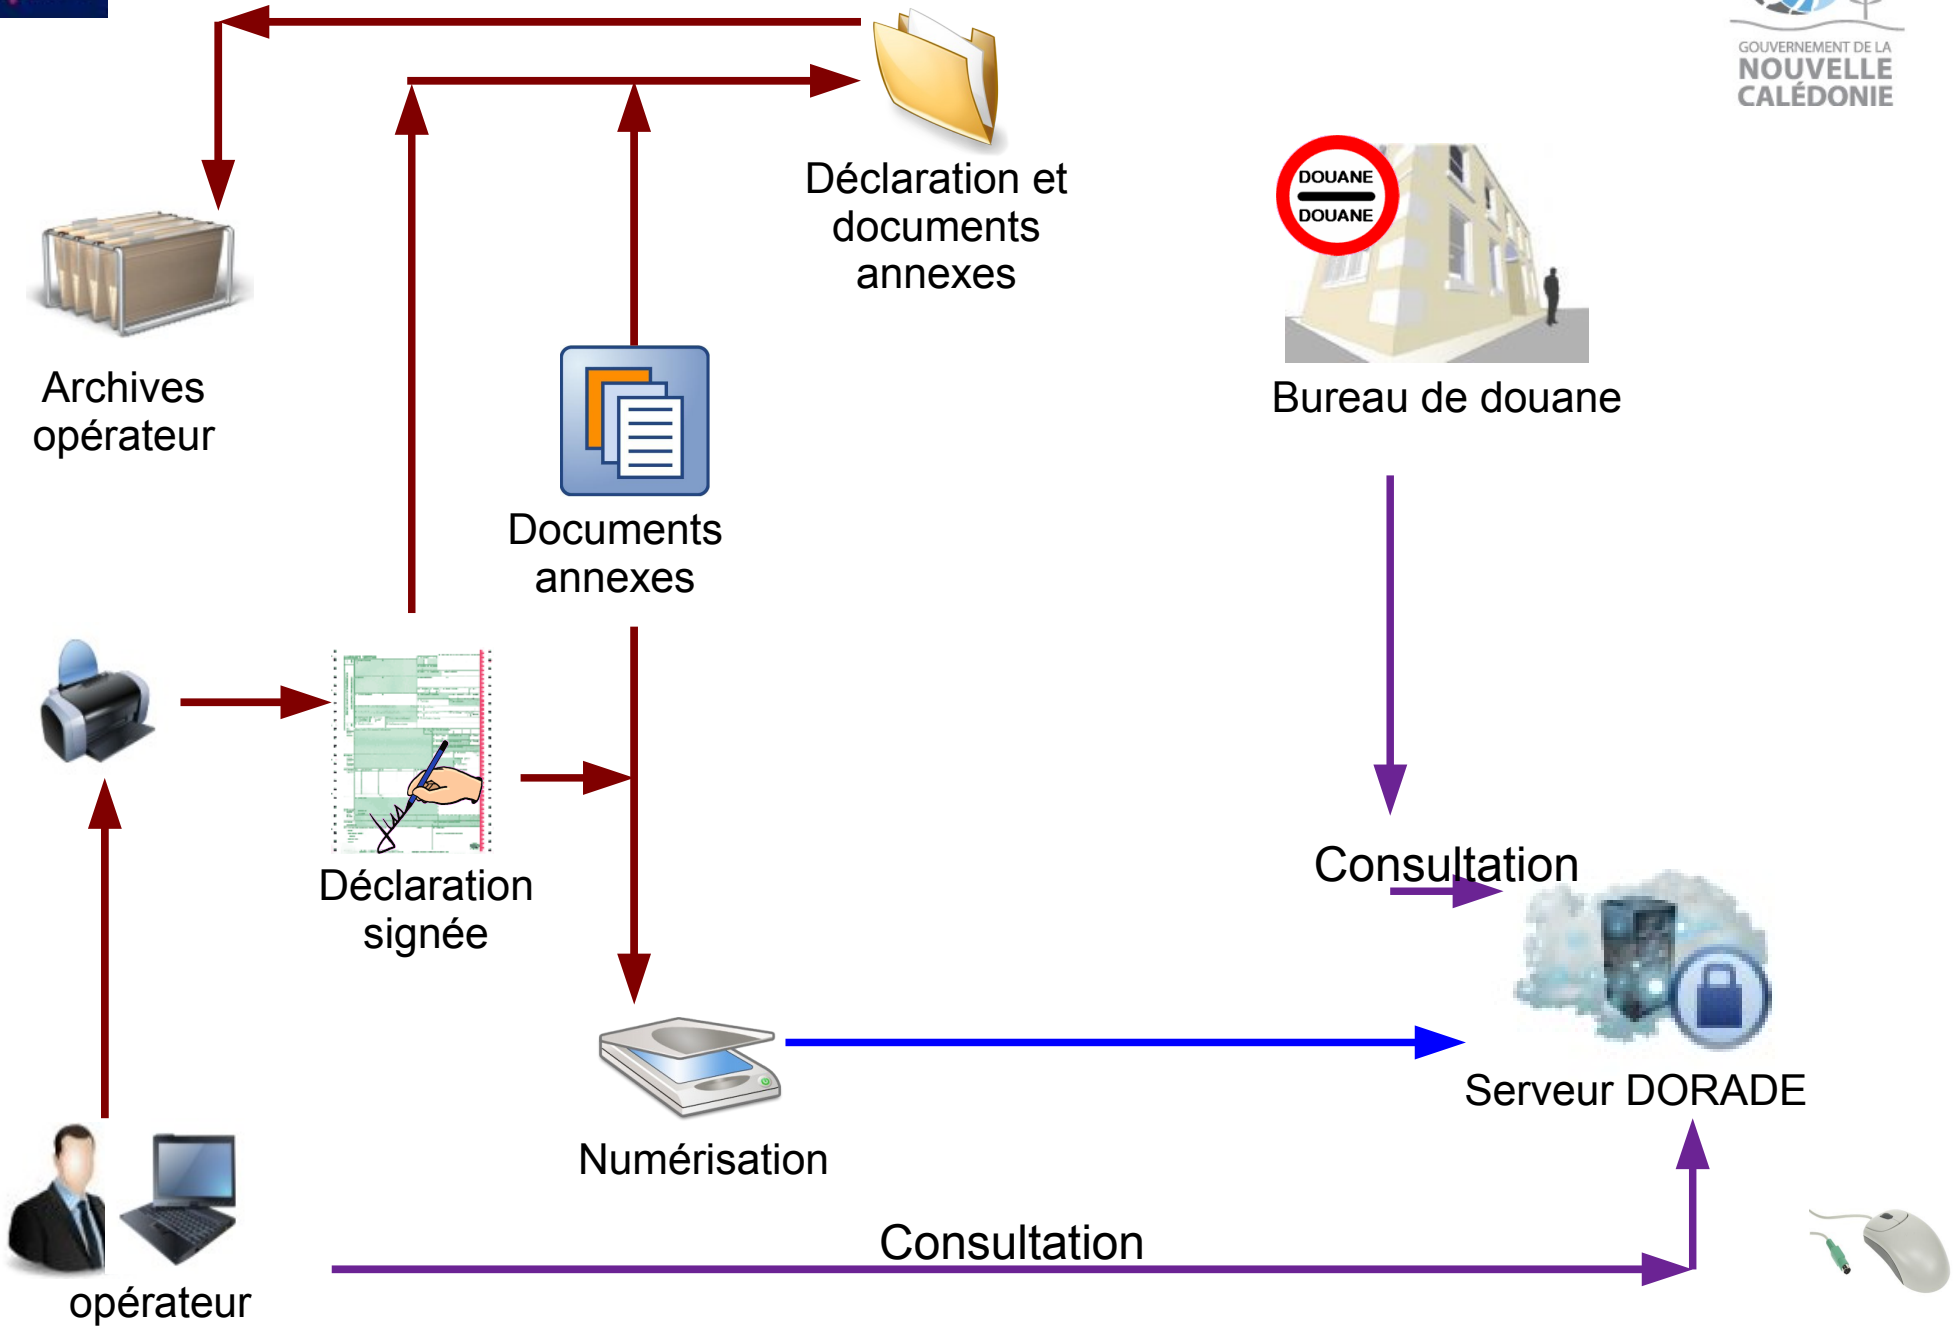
GOUVERNEMENT DE LA
NOUVELLE CALÉDONIE

Déclaration et documents annexes

DOUANE
DOUANE

Bureau de douane

Archives opérateur

Documents annexes

Déclaration signée

Consultation

Serveur DORADE

Numérisation

Consultation

opérateur